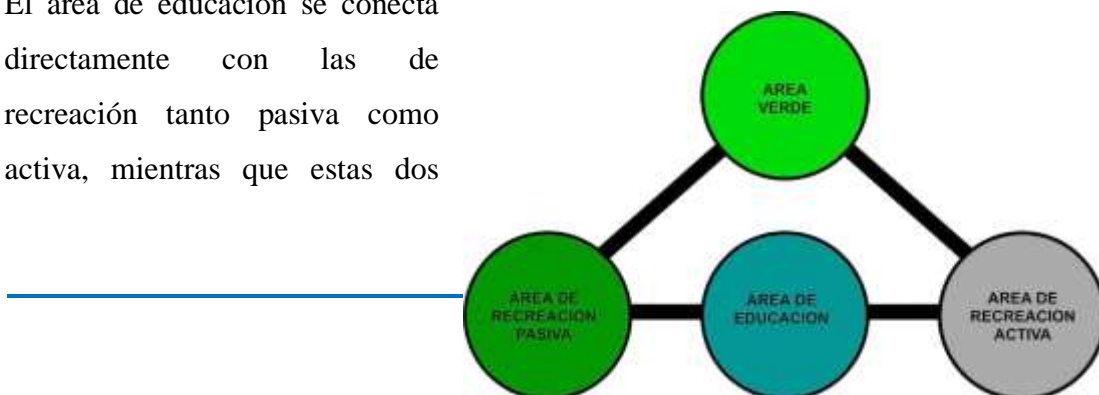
El área de educación se conecta directamente con las de recreación tanto pasiva como activa, mientras que estas dos

AREA VERDE

AREA DE RECREACION PASIVA

AREA DE EDUCACION

AREA DE RECREACION ACTIVA